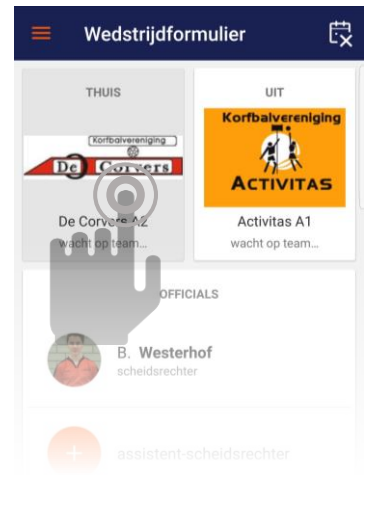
Wedstrijdformulier

THUIS

Korfbalvereniging
De Corvers

De Corvers A2
wacht op team...

UIT

Korfbalvereniging
ACTIVITAS

Activitas A1
wacht op team...

OFFICIALS

B. Westerhof
scheidsrechter

+ assistent-scheidsrechter